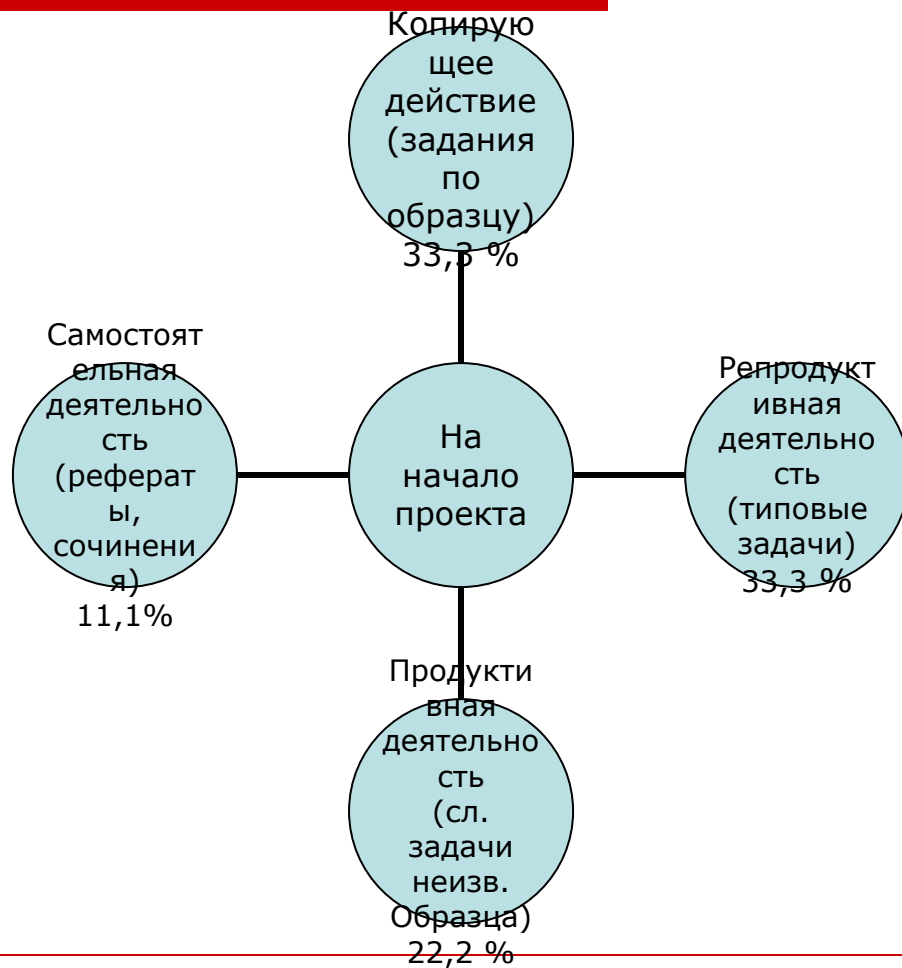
Копирующее действие (задания по образцу) 33,3 %

Самостоятельная деятельность (рефераты, сочинения) 11,1%

На начало проекта

Репродуктивная деятельность (типовые задачи) 33,3 %

Продуктивная деятельность (сл. задачи неизв. Образца) 22,2 %